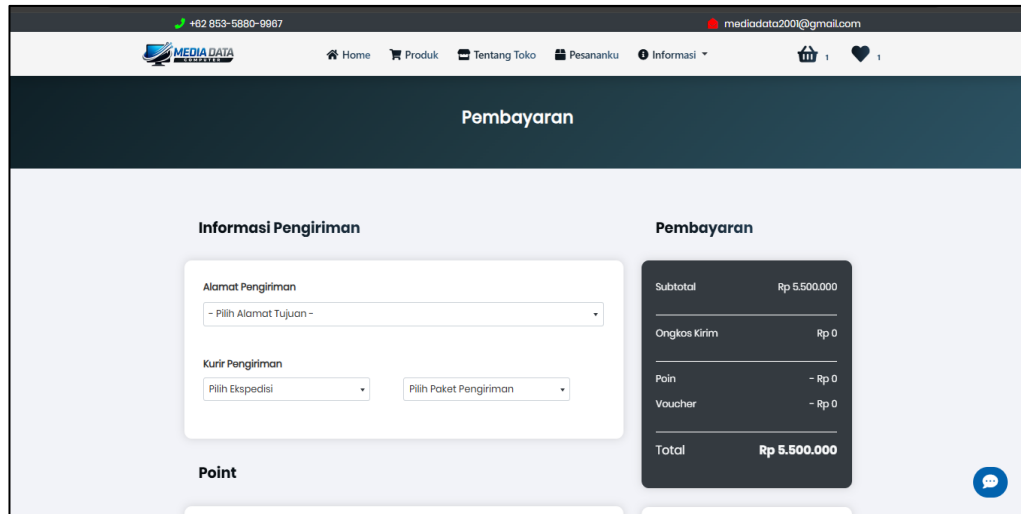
+62 853-5880-9967
mediadata2001@gmail.com

MEDIA DATA COMPUTER

Home
Produk
Tentang Toko
Pesananku
Informasi

1
1

Pembayaran

Informasi Pengiriman

Alamat Pengiriman
- Pilih Alamat Tujuan -

Kurir Pengiriman
Pilih Ekspedisi
Pilih Paket Pengiriman

Point

Pembayaran

| Subtotal | Rp 5.500.000 |
|---|---|
| Ongkos Kirim | Rp 0 |
| Poin | - Rp 0 |
| Voucher | - Rp 0 |
| Total | Rp 5.500.000 |